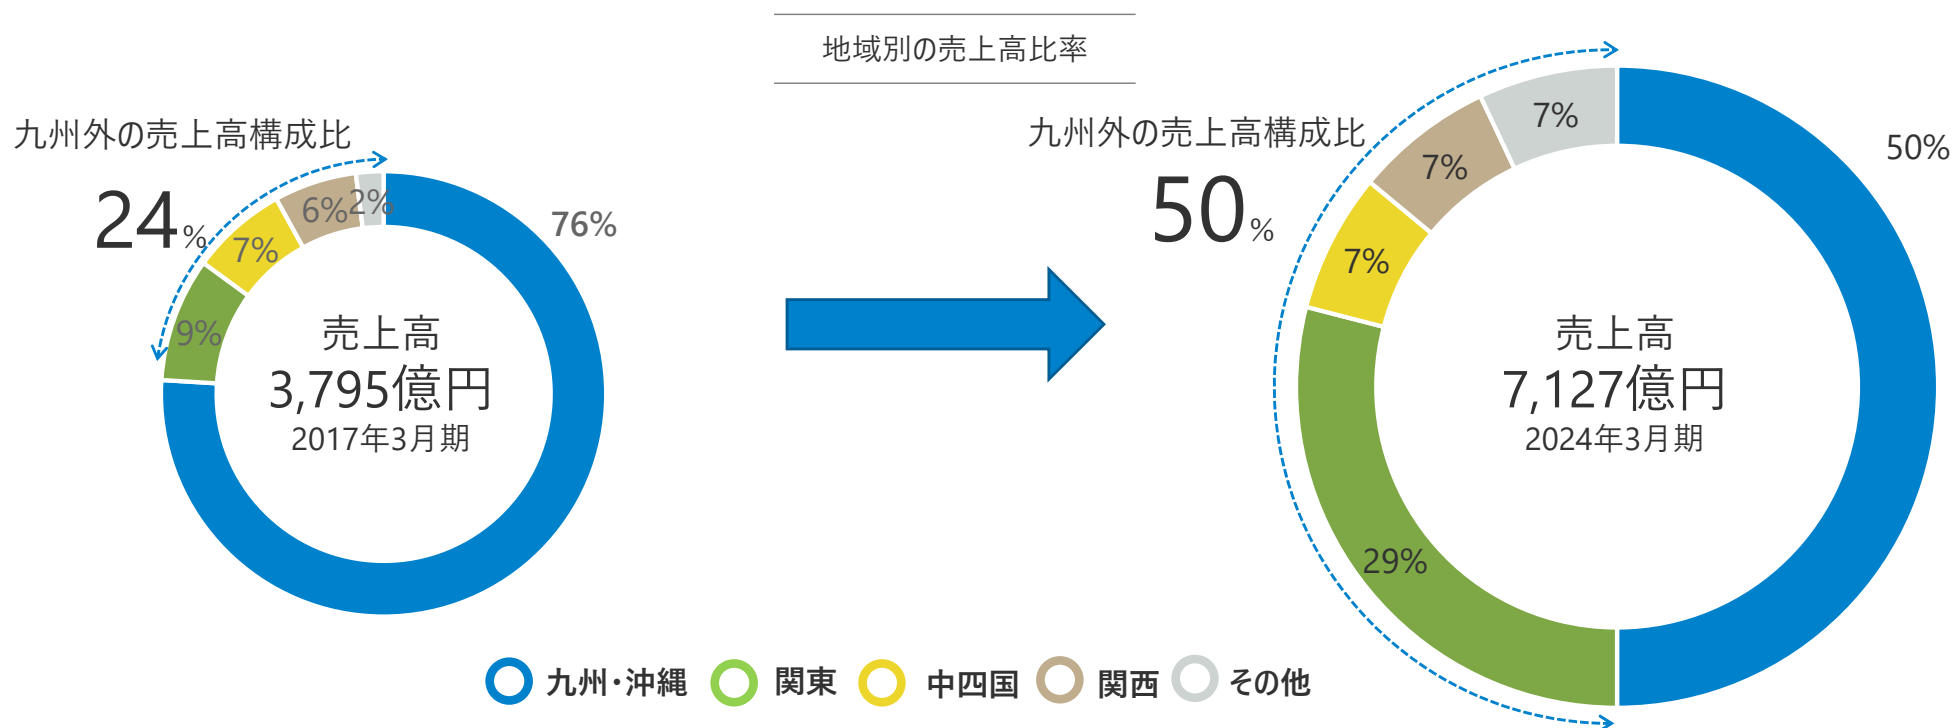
地域別の売上高比率

九州外の売上高構成比

24%

76%

7%

6%

2%

9%

売上高
3,795億円
2017年3月期

九州外の売上高構成比

50%

7%

7%

7%

50%

29%

売上高
7,127億円
2024年3月期

九州・沖縄 関東 中四国 関西 その他